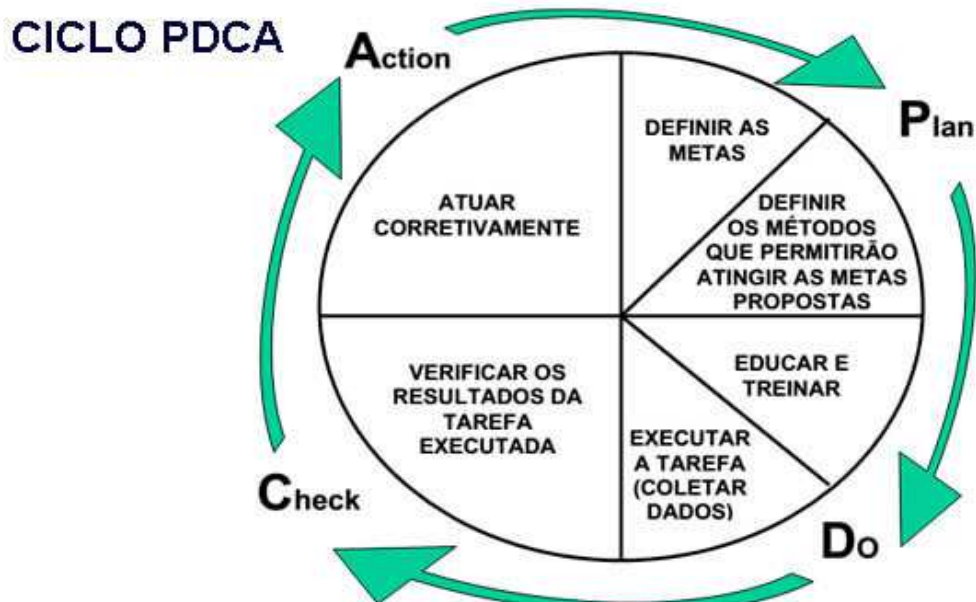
CICLO PDCA

Action

Plan

DEFINIR AS METAS

DEFINIR OS MÉTODOS QUE PERMITIRÃO ATINGIR AS METAS PROPOSTAS

ATUAR CORRETIVAMENTE

VERIFICAR OS RESULTADOS DA TAREFA EXECUTADA

EDUCAR E TREINAR

EXECUTAR A TAREFA (COLETAR DADOS)

Check

Do